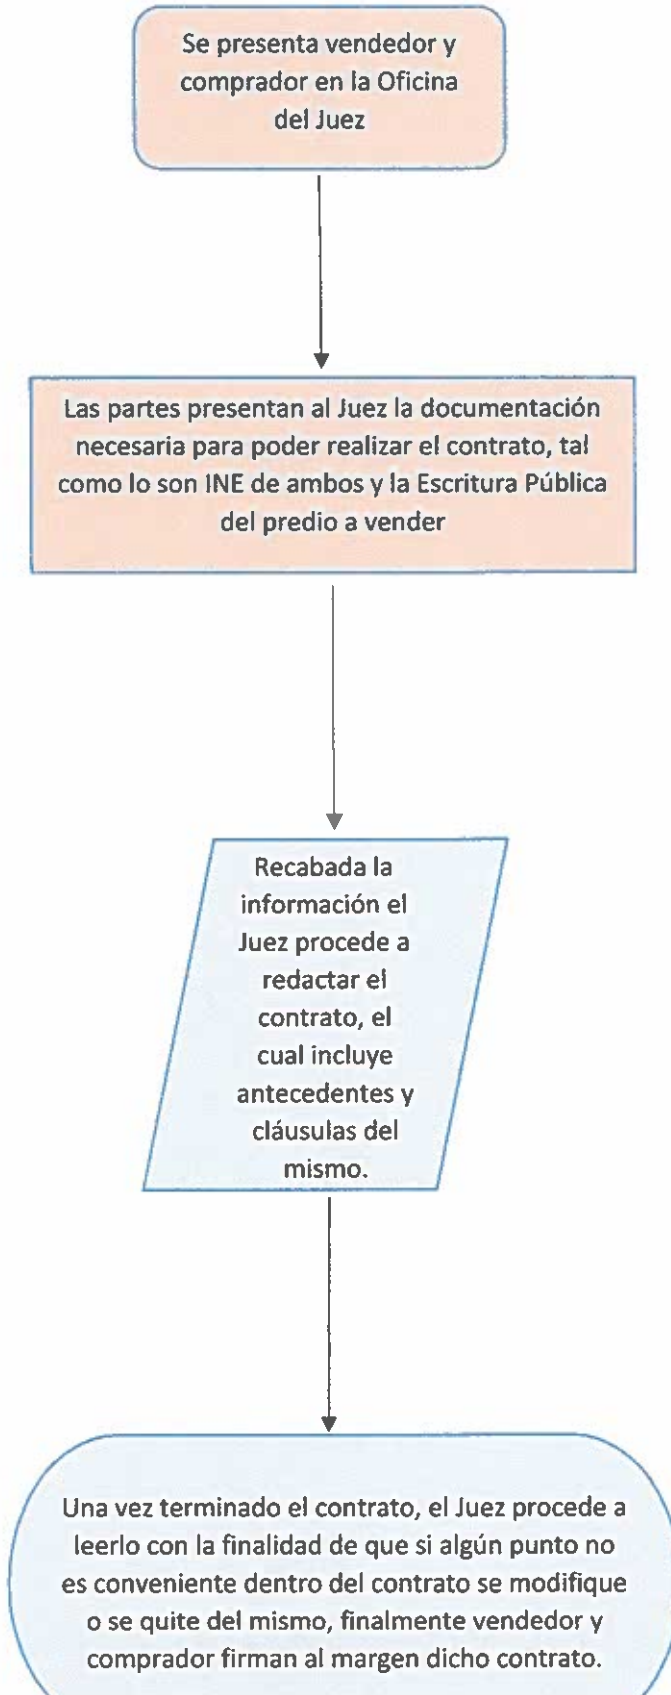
Se presenta vendedor y comprador en la Oficina del Juez

Las partes presentan al Juez la documentación necesaria para poder realizar el contrato, tal como lo son INE de ambos y la Escritura Pública del predio a vender

Recabada la información el Juez procede a redactar el contrato, el cual incluye antecedentes y cláusulas del mismo.

Una vez terminado el contrato, el Juez procede a leerlo con la finalidad de que si algún punto no es conveniente dentro del contrato se modifique o se quite del mismo, finalmente vendedor y comprador firman al margen dicho contrato.